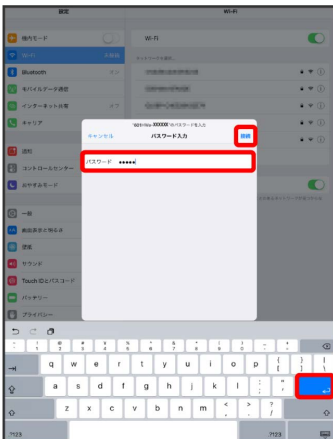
設定

Wi-Fi

機内モード

Wi-Fi

Bluetooth

モバイルデータ通信

インターネット共有

キャリア

通知

コントロールセンター

おやすみモード

一般

画面表示と明るさ

壁紙

サウンド

Touch IDとパスコード

バッテリー

プライバシー

Wi-Fi

"501HWa-XXXXXX"のパスワードを入力

キャンセル

パスワード入力

接続

パスワード ●●●●●

q w e r t y u i o p

a s d f g h j k l

z x c v b n m

.?123

.?123